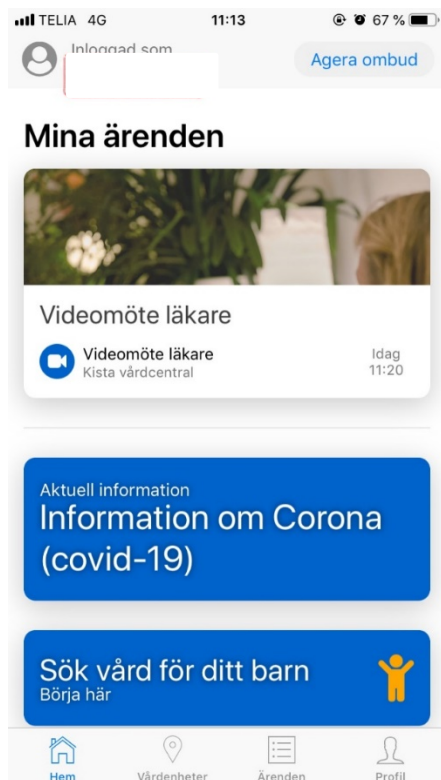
TELIA 4G 11:13 67 %

Inloggad som

Agera ombud

Mina ärenden

Videomöte läkare

Videomöte läkare
Kista vårdcentral

Idag
11:20

Aktuell information
Information om Corona (covid-19)

Sök vård för ditt barn
Börja här

Hem Vårdenheter Ärenden Profil